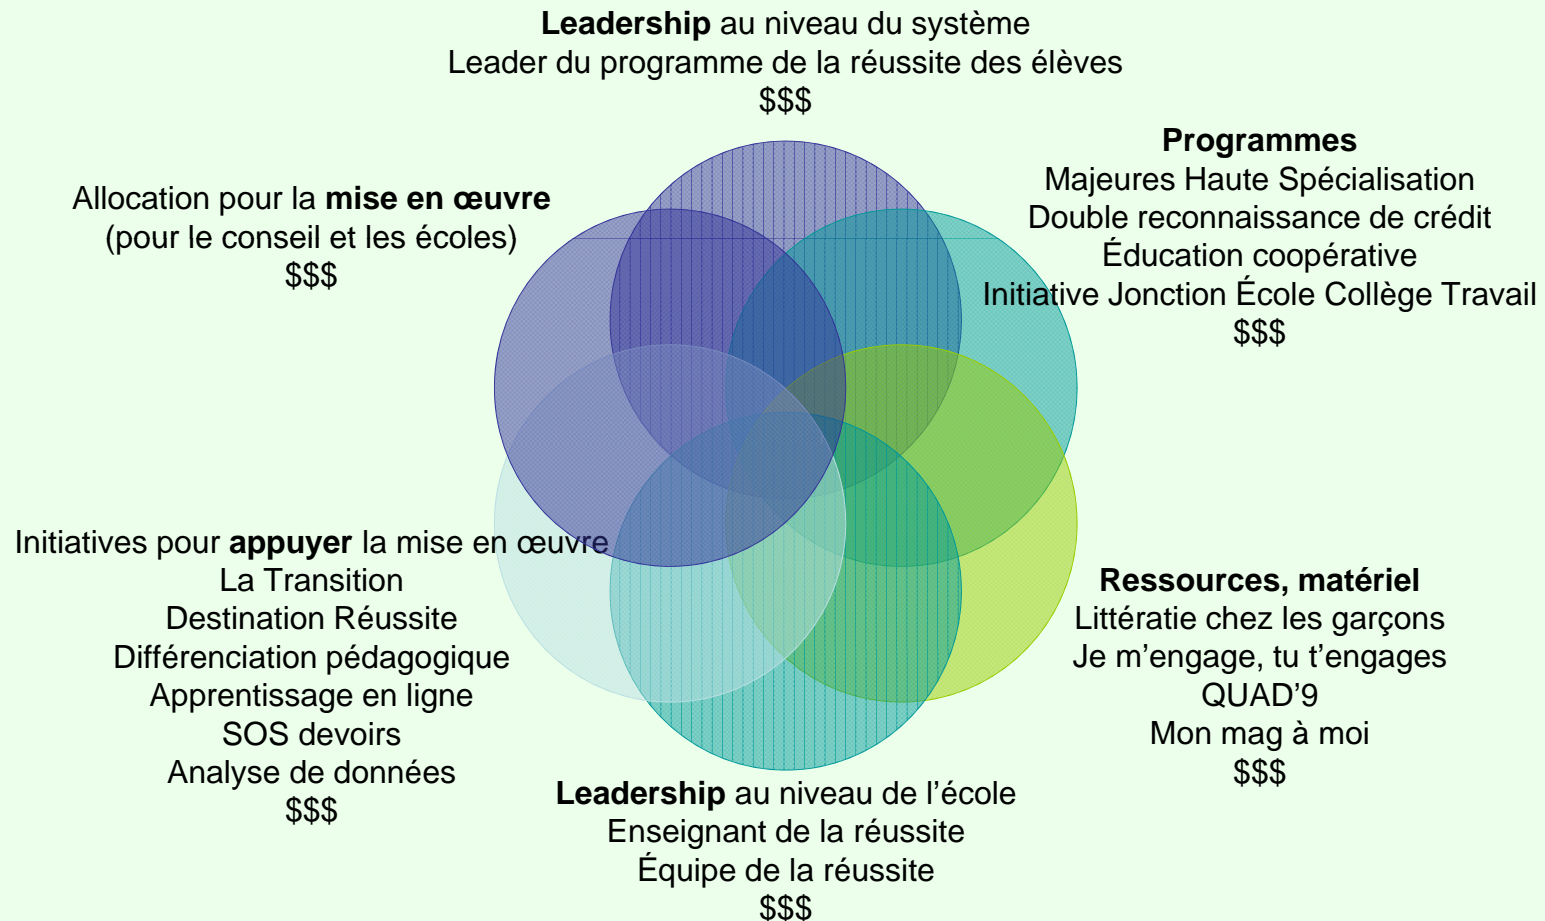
Leadership au niveau du système
Leader du programme de la réussite des élèves
$$$

Programmes
Majeures Haute Spécialisation
Double reconnaissance de crédit
Éducation coopérative
Initiative Jonction École Collège Travail
$$$

Allocation pour la mise en œuvre
(pour le conseil et les écoles)
$$$

Initiatives pour appuyer la mise en œuvre
La Transition
Destination Réussite
Différenciation pédagogique
Apprentissage en ligne
SOS devoirs
Analyse de données
$$$

Ressources, matériel
Littératie chez les garçons
Je m'engage, tu t'engages
QUAD'9
Mon mag à moi
$$$

Leadership au niveau de l'école
Enseignant de la réussite
Équipe de la réussite
$$$